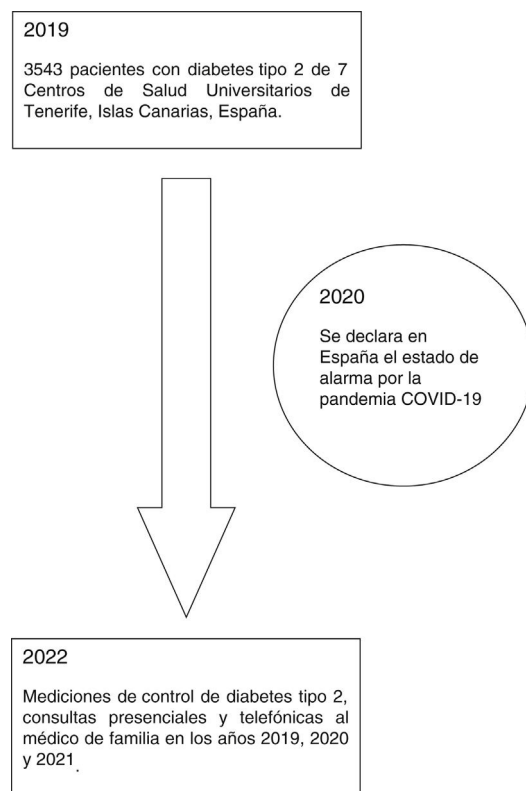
2019

3543 pacientes con diabetes tipo 2 de 7 Centros de Salud Universitarios de Tenerife, Islas Canarias, España.

2020

Se declara en España el estado de alarma por la pandemia COVID-19

2022

Mediciones de control de diabetes tipo 2, consultas presenciales y telefónicas al médico de familia en los años 2019, 2020 y 2021.